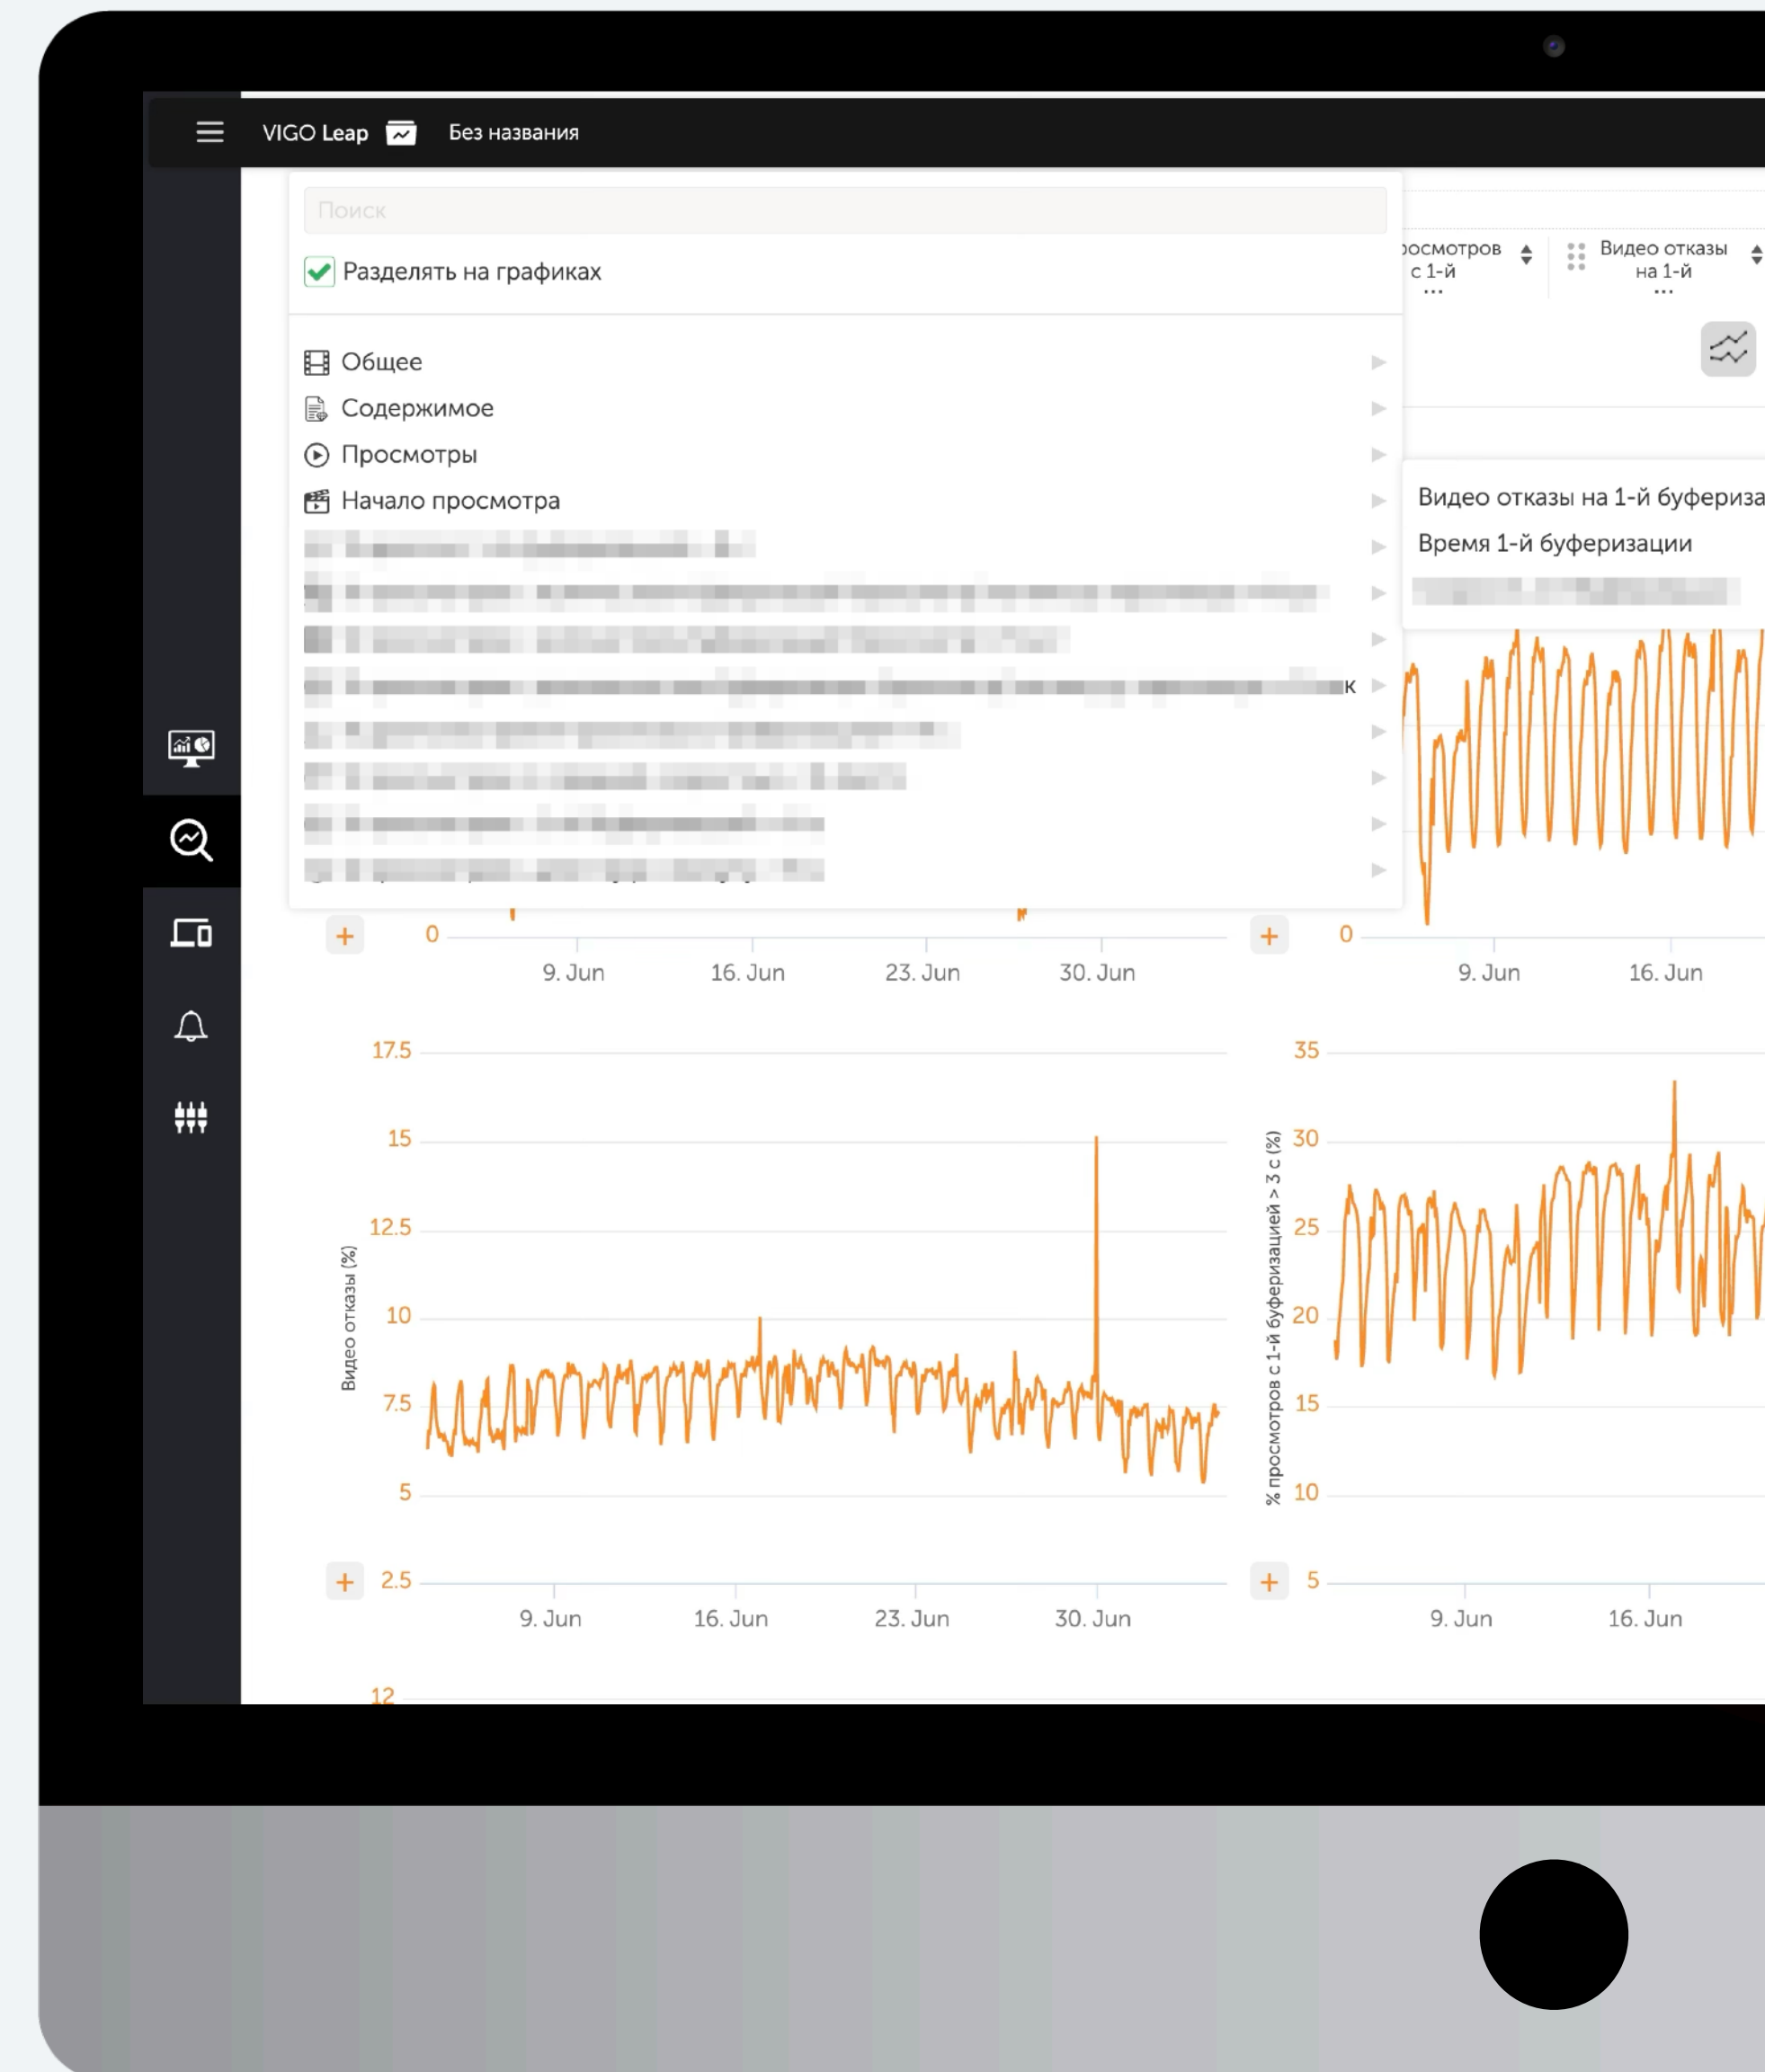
VIGO Leap Без названия

Поиск

Разделять на графиках

Общее
Содержимое
Просмотры
Начало просмотра
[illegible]
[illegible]
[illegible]
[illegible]к
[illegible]
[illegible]
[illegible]
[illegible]

росмотров с 1-й ...
Видео отказы на 1-й ...

Видео отказы на 1-й буфериза
Время 1-й буферизации
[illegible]

+ 0
9. Jun 16. Jun 23. Jun 30. Jun

+ 0
9. Jun 16. Jun

17.5
15
12.5
10
7.5
5
+ 2.5
Видео отказы (%)
9. Jun 16. Jun 23. Jun 30. Jun

35
30
25
20
15
10
+ 5
% просмотров с 1-й буферизацией > 3 с (%)
9. Jun 16. Jun

12